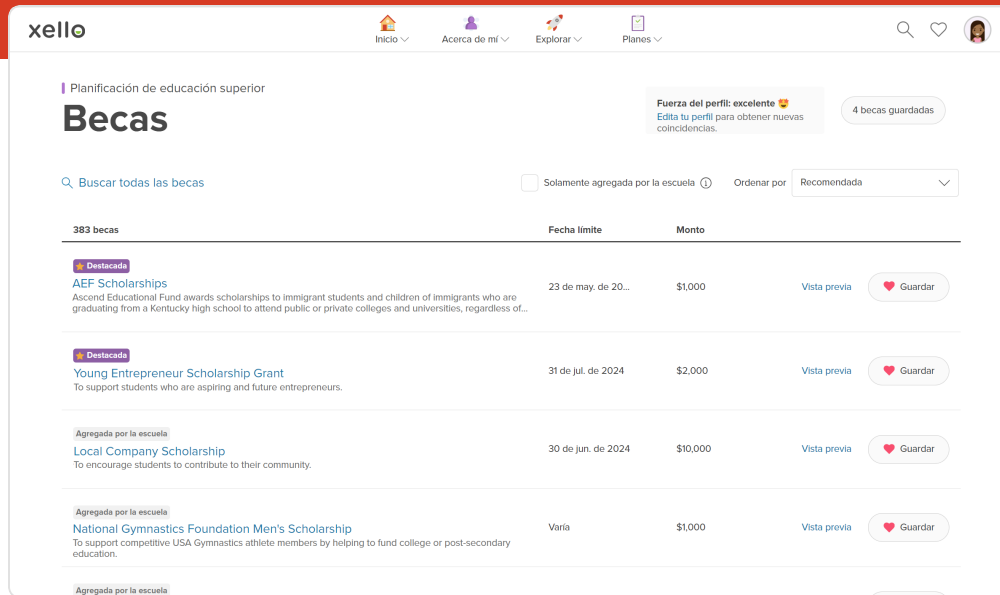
xello

Inicio
Acerca de mí
Explorar
Planes

Planificación de educación superior

Becas

Fuerza del perfil: excelente 😍
Edita tu perfil para obtener nuevas coincidencias.

4 becas guardadas

Buscar todas las becas

Solamente agregada por la escuela

Ordenar por Recomendada

| 383 becas | Fecha límite | Monto | | |
|---|---|---|---|---|
| Destacada<br>AEF Scholarships<br>Ascend Educational Fund awards scholarships to immigrant students and children of immigrants who are graduating from a Kentucky high school to attend public or private colleges and universities, regardless of... | 23 de may. de 20... | $1,000 | Vista previa | Guardar |
| Destacada<br>Young Entrepreneur Scholarship Grant<br>To support students who are aspiring and future entrepreneurs. | 31 de jul. de 2024 | $2,000 | Vista previa | Guardar |
| Agregada por la escuela<br>Local Company Scholarship<br>To encourage students to contribute to their community. | 30 de jun. de 2024 | $10,000 | Vista previa | Guardar |
| Agregada por la escuela<br>National Gymnastics Foundation Men's Scholarship<br>To support competitive USA Gymnastics athlete members by helping to fund college or post-secondary education. | Varía | $1,000 | Vista previa | Guardar |
| Agregada por la escuela | | | | |